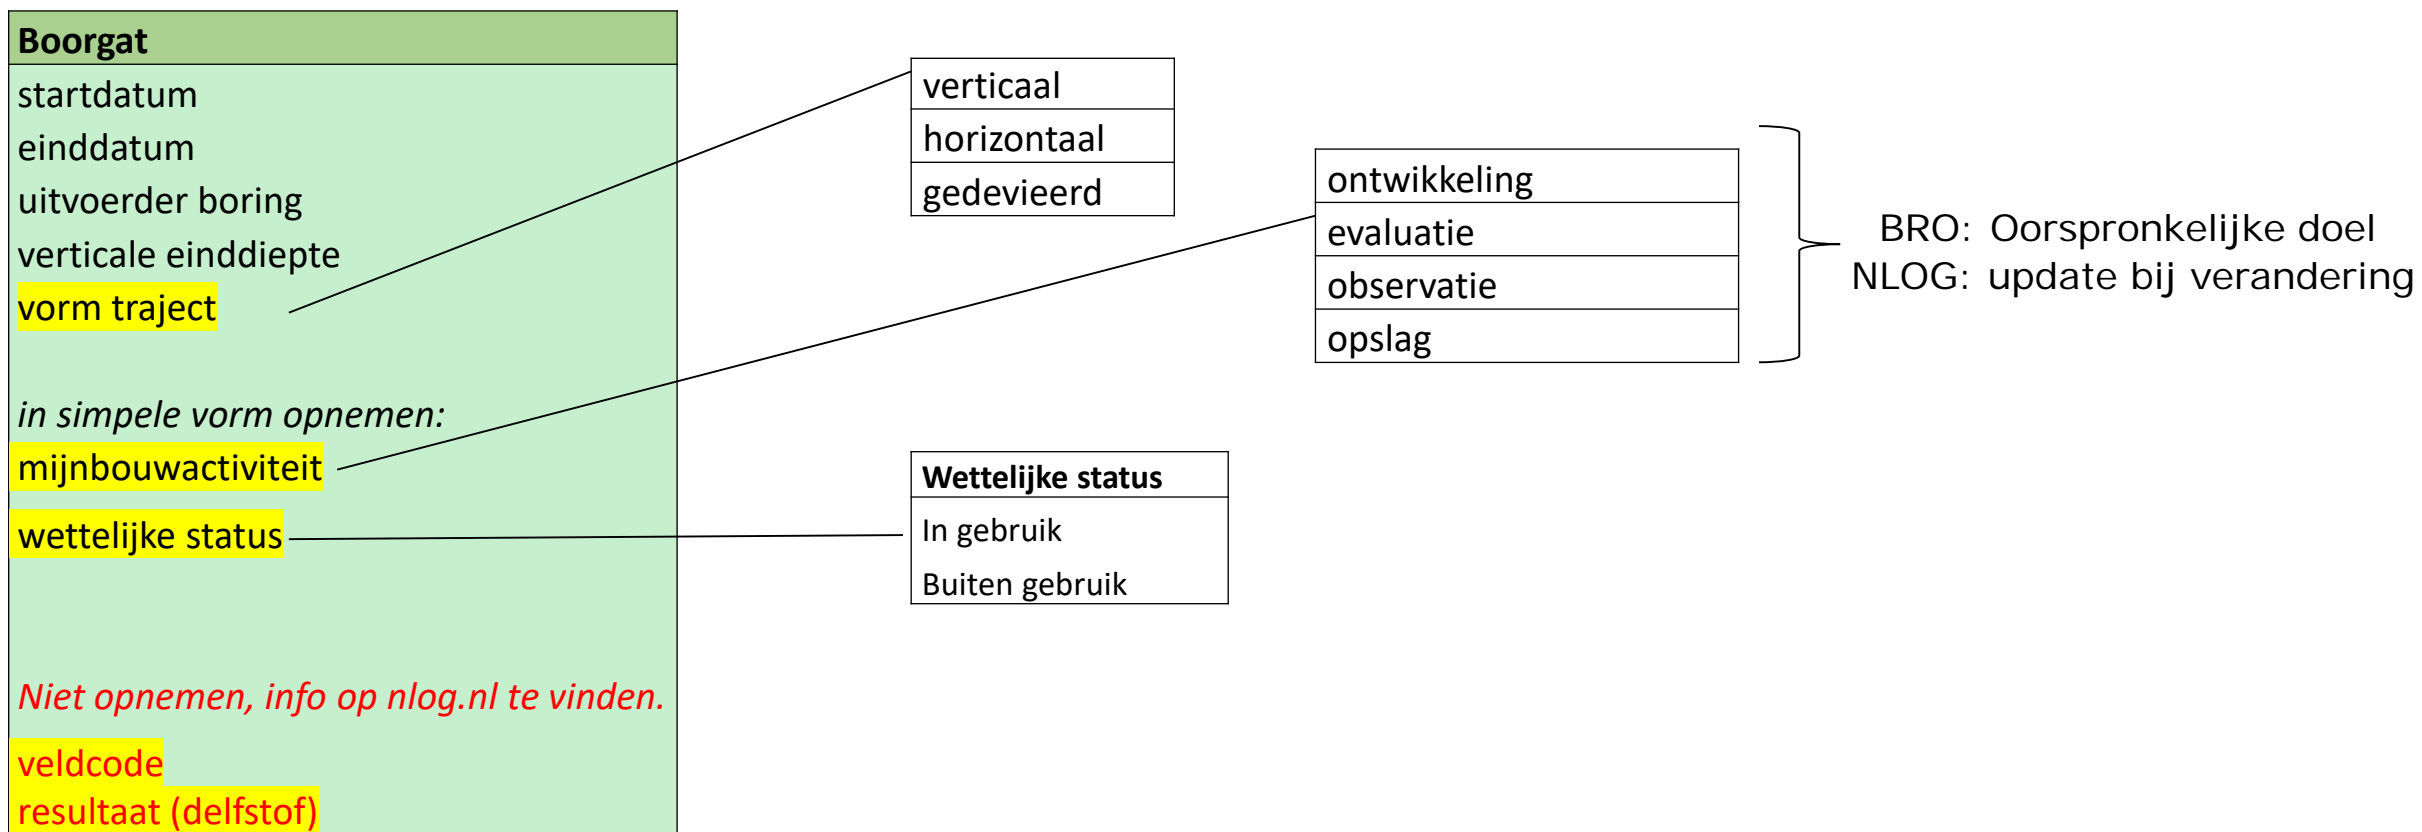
Boorgat
startdatum
einddatum
uitvoerder boring
verticale einddiepte
vorm traject

in simpele vorm opnemen:
mijnbouwactiviteit
wettelijke status

Niet opnemen, info op nlog.nl te vinden.
veldcode
resultaat (delfstof)

verticaal
horizontaal
gedevieerd

ontwikkeling
evaluatie
observatie
opslag

BRO: Oorspronkelijke doel
NLOG: update bij verandering

Wettelijke status
In gebruik
Buiten gebruik